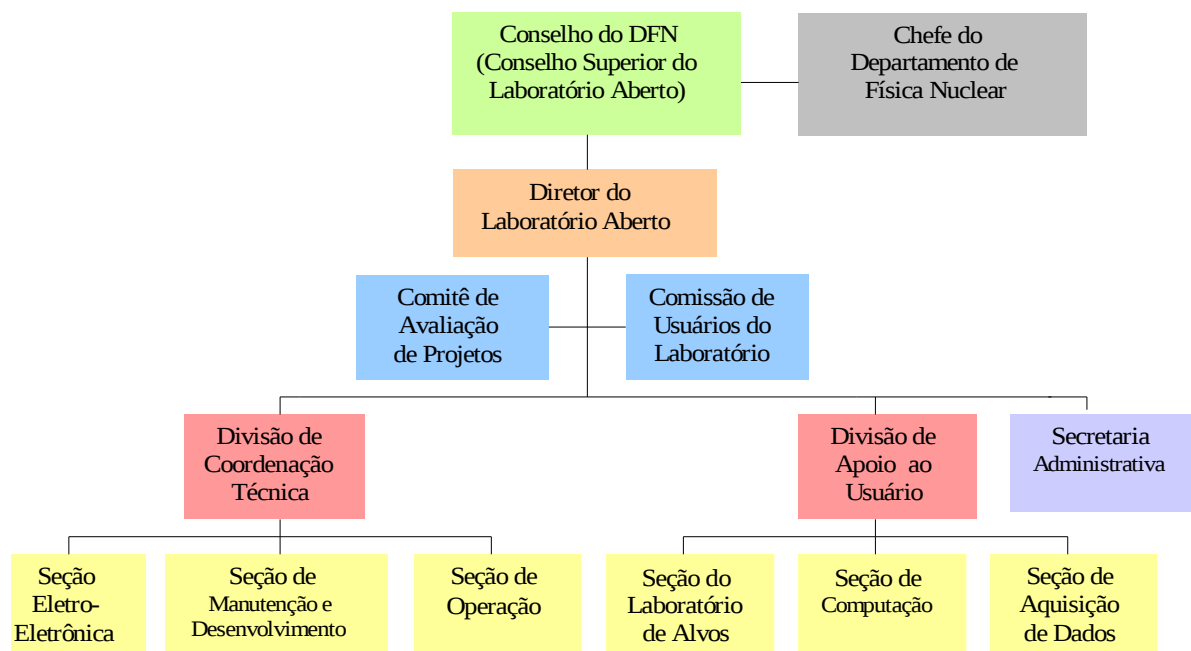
Conselho do DFN (Conselho Superior do Laboratório Aberto)

Chefe do Departamento de Física Nuclear

Diretor do Laboratório Aberto

Comitê de Avaliação de Projetos

Comissão de Usuários do Laboratório

Divisão de Coordenação Técnica

Divisão de Apoio ao Usuário

Secretaria Administrativa

Seção Eletro-Eletrônica

Seção de Manutenção e Desenvolvimento

Seção de Operação

Seção do Laboratório de Alvos

Seção de Computação

Seção de Aquisição de Dados